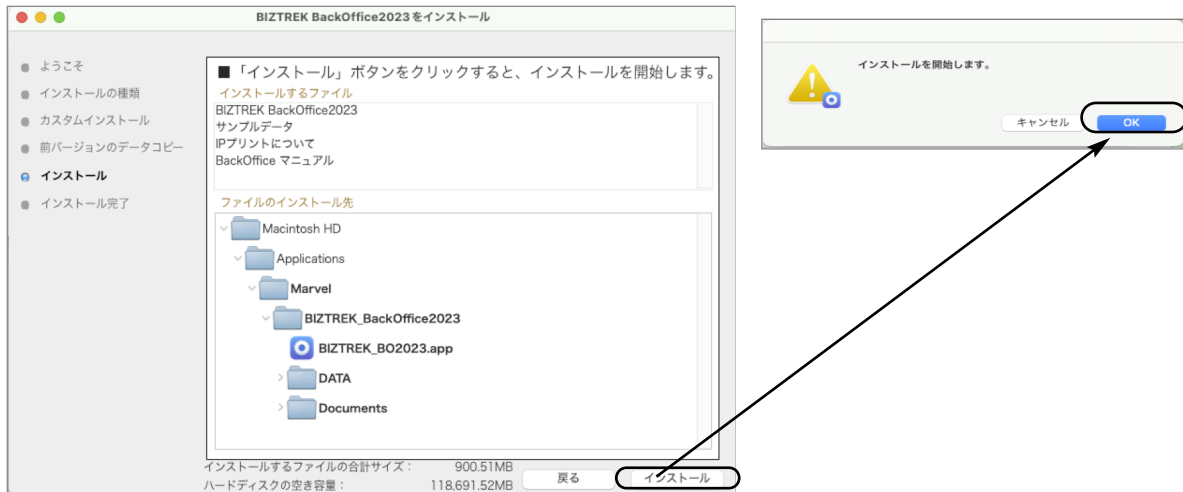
BIZTREK BackOffice2023 をインストール

ようこそ
インストールの種類
カスタムインストール
前バージョンのデータコピー
インストール
インストール完了

■「インストール」ボタンをクリックすると、インストールを開始します。

インストールするファイル
BIZTREK BackOffice2023
サンプルデータ
IPプリントについて
BackOffice マニュアル

ファイルのインストール先
Macintosh HD
Applications
Marvel
BIZTREK_BackOffice2023
BIZTREK_BO2023.app
DATA
Documents

インストールするファイルの合計サイズ： 900.51MB
ハードディスクの空き容量： 118,691.52MB

戻る
インストール

インストールを開始します。
キャンセル
OK